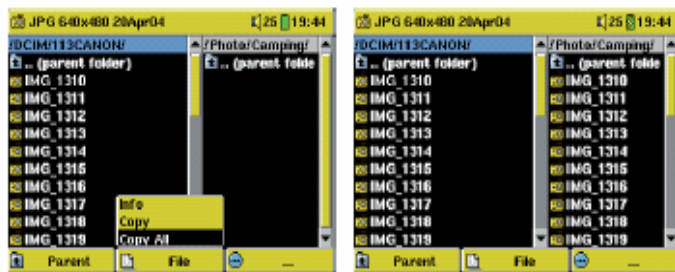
JPG 640x480 20Apr04 25 19:44

/DCIM/113CANON/

.. (parent folder)
IMG_1310
IMG_1311
IMG_1312
IMG_1313
IMG_1314
IMG_1315
IMG_1316
IMG_1317
IMG_1318
IMG_1319

/Photo/Camping/

.. (parent folde

Info
Copy
Copy All

Parent
File
...

JPG 640x480 20Apr04 25 19:44

/DCIM/113CANON/

.. (parent folder)
IMG_1310
IMG_1311
IMG_1312
IMG_1313
IMG_1314
IMG_1315
IMG_1316
IMG_1317
IMG_1318
IMG_1319

/Photo/Camping/

.. (parent folde
IMG_1310
IMG_1311
IMG_1312
IMG_1313
IMG_1314
IMG_1315
IMG_1316
IMG_1317
IMG_1318
IMG_1319

Parent
File
...